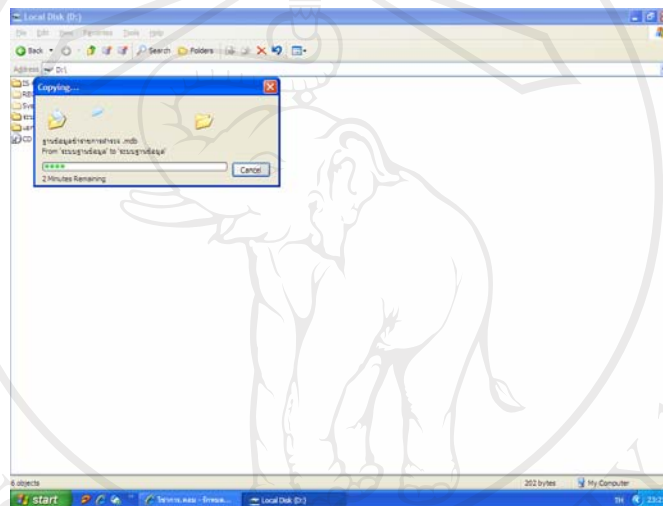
Local Disk (D:)

File Edit View Favorites Tools Help

Back Search Folders

Address D:\

Copying...

ฐานข้อมูลรายการสำรอง .mdb
From 'ระบบฐานข้อมูล' to 'ระบบฐานข้อมูล'

2 Minutes Remaining

Cancel

6 objects

202 bytes

My Computer

start

Local Disk (D:)

TH

23:2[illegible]